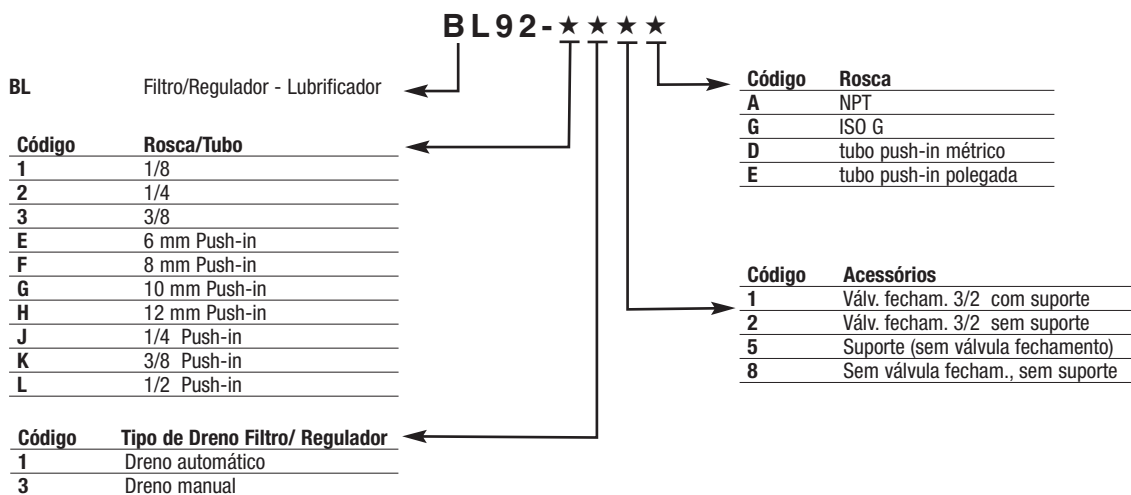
BL92-★★★★

**BL** Filtro/Regulador - Lubrificador

| Código | Rosca/Tubo |
|---|---|
| 1 | 1/8 |
| 2 | 1/4 |
| 3 | 3/8 |
| E | 6 mm Push-in |
| F | 8 mm Push-in |
| G | 10 mm Push-in |
| H | 12 mm Push-in |
| J | 1/4 Push-in |
| K | 3/8 Push-in |
| L | 1/2 Push-in |

| Código | Tipo de Dreno Filtro/ Regulador |
|---|---|
| 1 | Dreno automático |
| 3 | Dreno manual |

| Código | Rosca |
|---|---|
| A | NPT |
| G | ISO G |
| D | tubo push-in métrico |
| E | tubo push-in polegada |

| Código | Acessórios |
|---|---|
| 1 | Válv. fecham. 3/2 com suporte |
| 2 | Válv. fecham. 3/2 sem suporte |
| 5 | Suporte (sem válvula fechamento) |
| 8 | Sem válvula fecham., sem suporte |